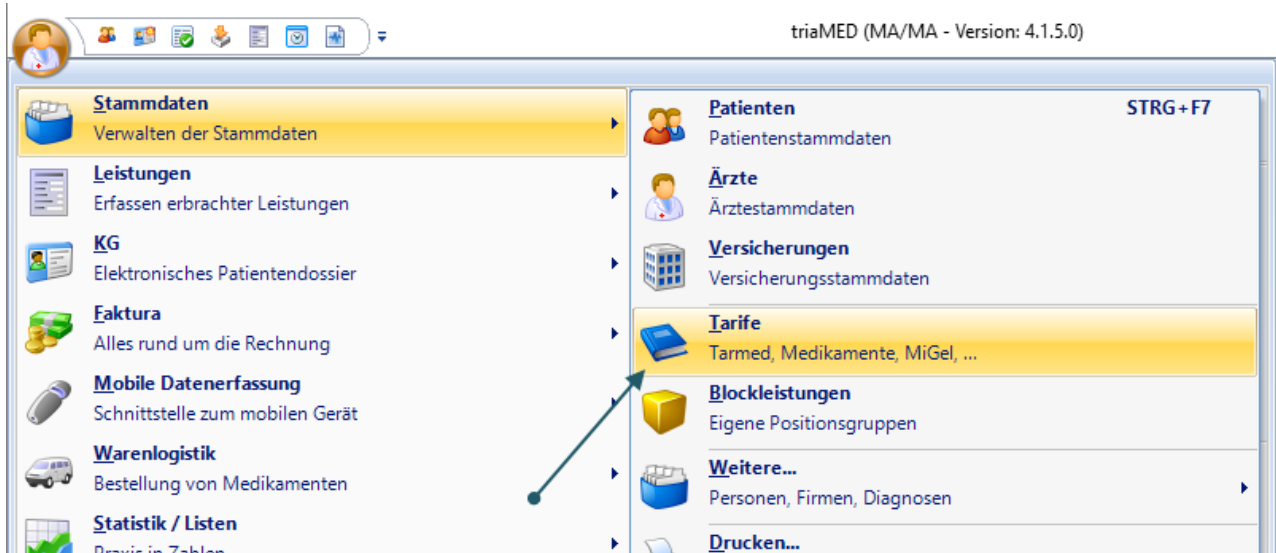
triaMED (MA/MA - Version: 4.1.5.0)

Stammdaten
Verwalten der Stammdaten

Leistungen
Erfassen erbrachter Leistungen

KG
Elektronisches Patientendossier

Faktura
Alles rund um die Rechnung

Mobile Datenerfassung
Schnittstelle zum mobilen Gerät

Warenlogistik
Bestellung von Medikamenten

Statistik / Listen
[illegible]

Patienten STRG+F7
Patientenstammdaten

Ärzte
Ärztestammdaten

Versicherungen
Versicherungsstammdaten

Tarife
Tarmed, Medikamente, MiGel, ...

Blockleistungen
Eigene Positionsgruppen

Weitere...
Personen, Firmen, Diagnosen

Drucken...